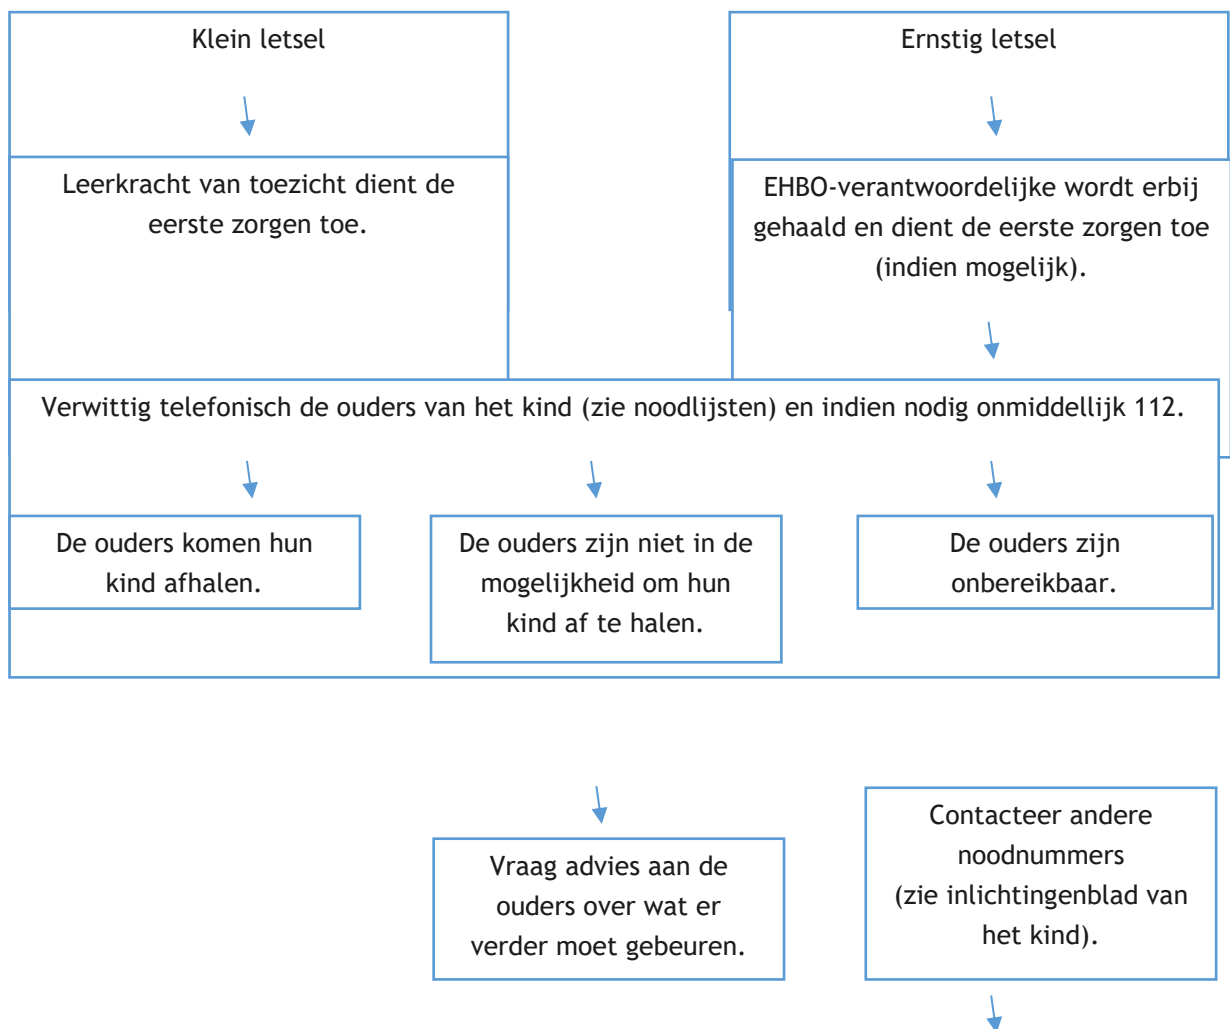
Klein letsel

Ernstig letsel

Leerkracht van toezicht dient de eerste zorgen toe.

EHBO-verantwoordelijke wordt erbij gehaald en dient de eerste zorgen toe (indien mogelijk).

Verwittig telefonisch de ouders van het kind (zie noodlijsten) en indien nodig onmiddellijk 112.

De ouders komen hun kind afhalen.

De ouders zijn niet in de mogelijkheid om hun kind af te halen.

De ouders zijn onbereikbaar.

Vraag advies aan de ouders over wat er verder moet gebeuren.

Contacteer andere noodnummers (zie inlichtingenblad van het kind).